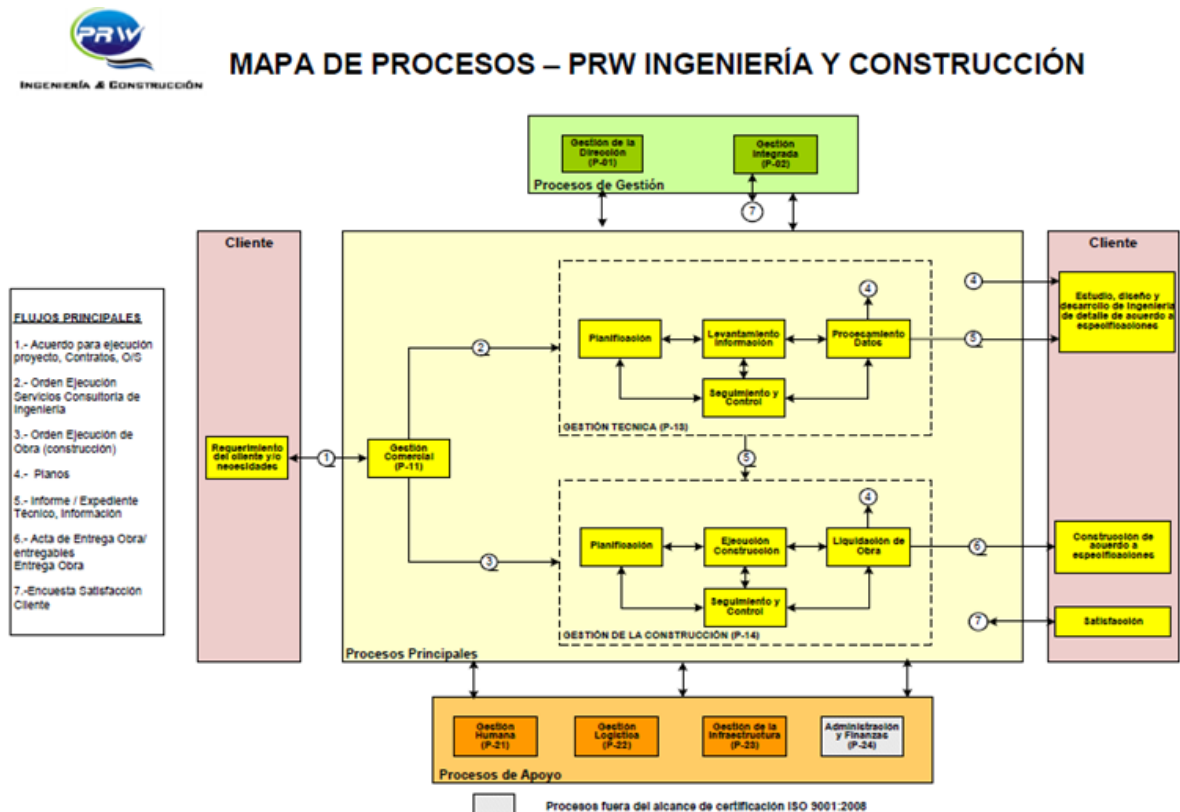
PRW
INGENIERÍA & CONSTRUCCIÓN

MAPA DE PROCESOS – PRW INGENIERÍA Y CONSTRUCCIÓN

Gestión de la Dirección (P-01)
Gestión Integrada (P-02)
Procesos de Gestión

7

Cliente

FLUJOS PRINCIPALES

1.- Acuerdo para ejecución proyecto, Contratos, O/S

2.- Orden Ejecución Servicios Consultoría de Ingeniería

3.- Orden Ejecución de Obra (construcción)

4.- Planos

5.- Informe / Expediente Técnico, Información

6.- Acta de Entrega Obra/ entregables Entrega Obra

7.-Encuesta Satisfacción Cliente

Requerimiento del cliente y/o necesidades

1

Gestión Comercial (P-11)

2

Planificación
Levantamiento Información
Procesamiento Datos
Seguimiento y Control
GESTIÓN TECNICA (P-13)

4

5

3

Planificación
Ejecución Construcción
Liquidación de Obra
Seguimiento y Control
GESTIÓN DE LA CONSTRUCCIÓN (P-14)

4

Procesos Principales

Cliente

4
Estudio, diseño y desarrollo de ingeniería de detalle de acuerdo a especificaciones

5

6
Construcción de acuerdo a especificaciones

7
Satisfacción

Gestión Humana (P-21)
Gestión Logística (P-22)
Gestión de la Infraestructura (P-23)
Administración y Finanzas (P-24)
Procesos de Apoyo

Procesos fuera del alcance de certificación ISO 9001:2008